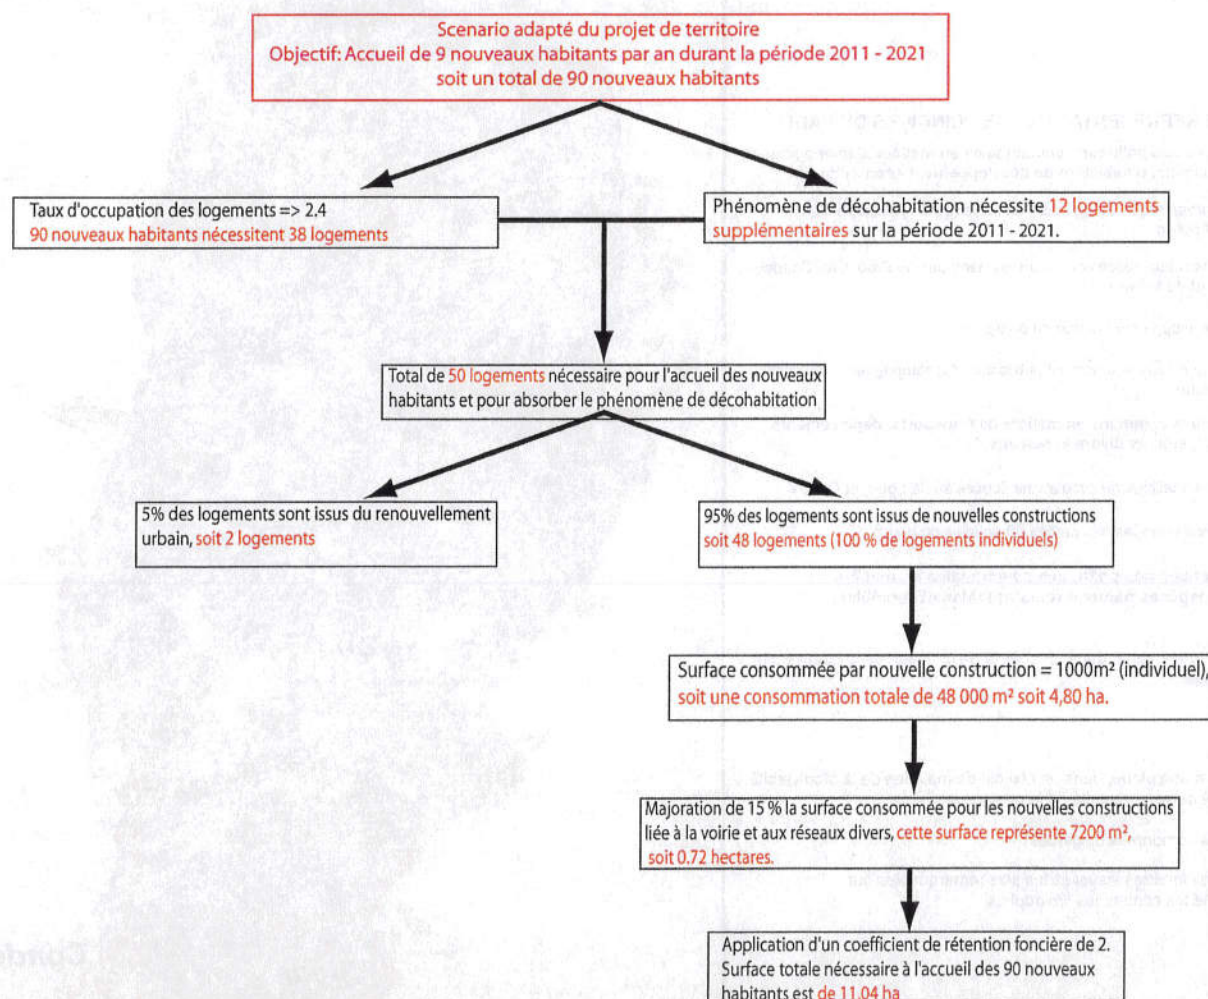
Scenario adapté du projet de territoire
Objectif: Accueil de 9 nouveaux habitants par an durant la période 2011 - 2021
soit un total de 90 nouveaux habitants

Taux d'occupation des logements => 2.4
90 nouveaux habitants nécessitent 38 logements

Phénomène de décohabitation nécessite 12 logements supplémentaires sur la période 2011 - 2021.

Total de 50 logements nécessaire pour l'accueil des nouveaux habitants et pour absorber le phénomène de décohabitation

5% des logements sont issus du renouvellement urbain, soit 2 logements

95% des logements sont issus de nouvelles constructions soit 48 logements (100 % de logements individuels)

Surface consommée par nouvelle construction = 1000m² (individuel), soit une consommation totale de 48 000 m² soit 4,80 ha.

Majoration de 15 % la surface consommée pour les nouvelles constructions liée à la voirie et aux réseaux divers, cette surface représente 7200 m², soit 0.72 hectares.

Application d'un coefficient de rétention foncière de 2. Surface totale nécessaire à l'accueil des 90 nouveaux habitants est de 11.04 ha